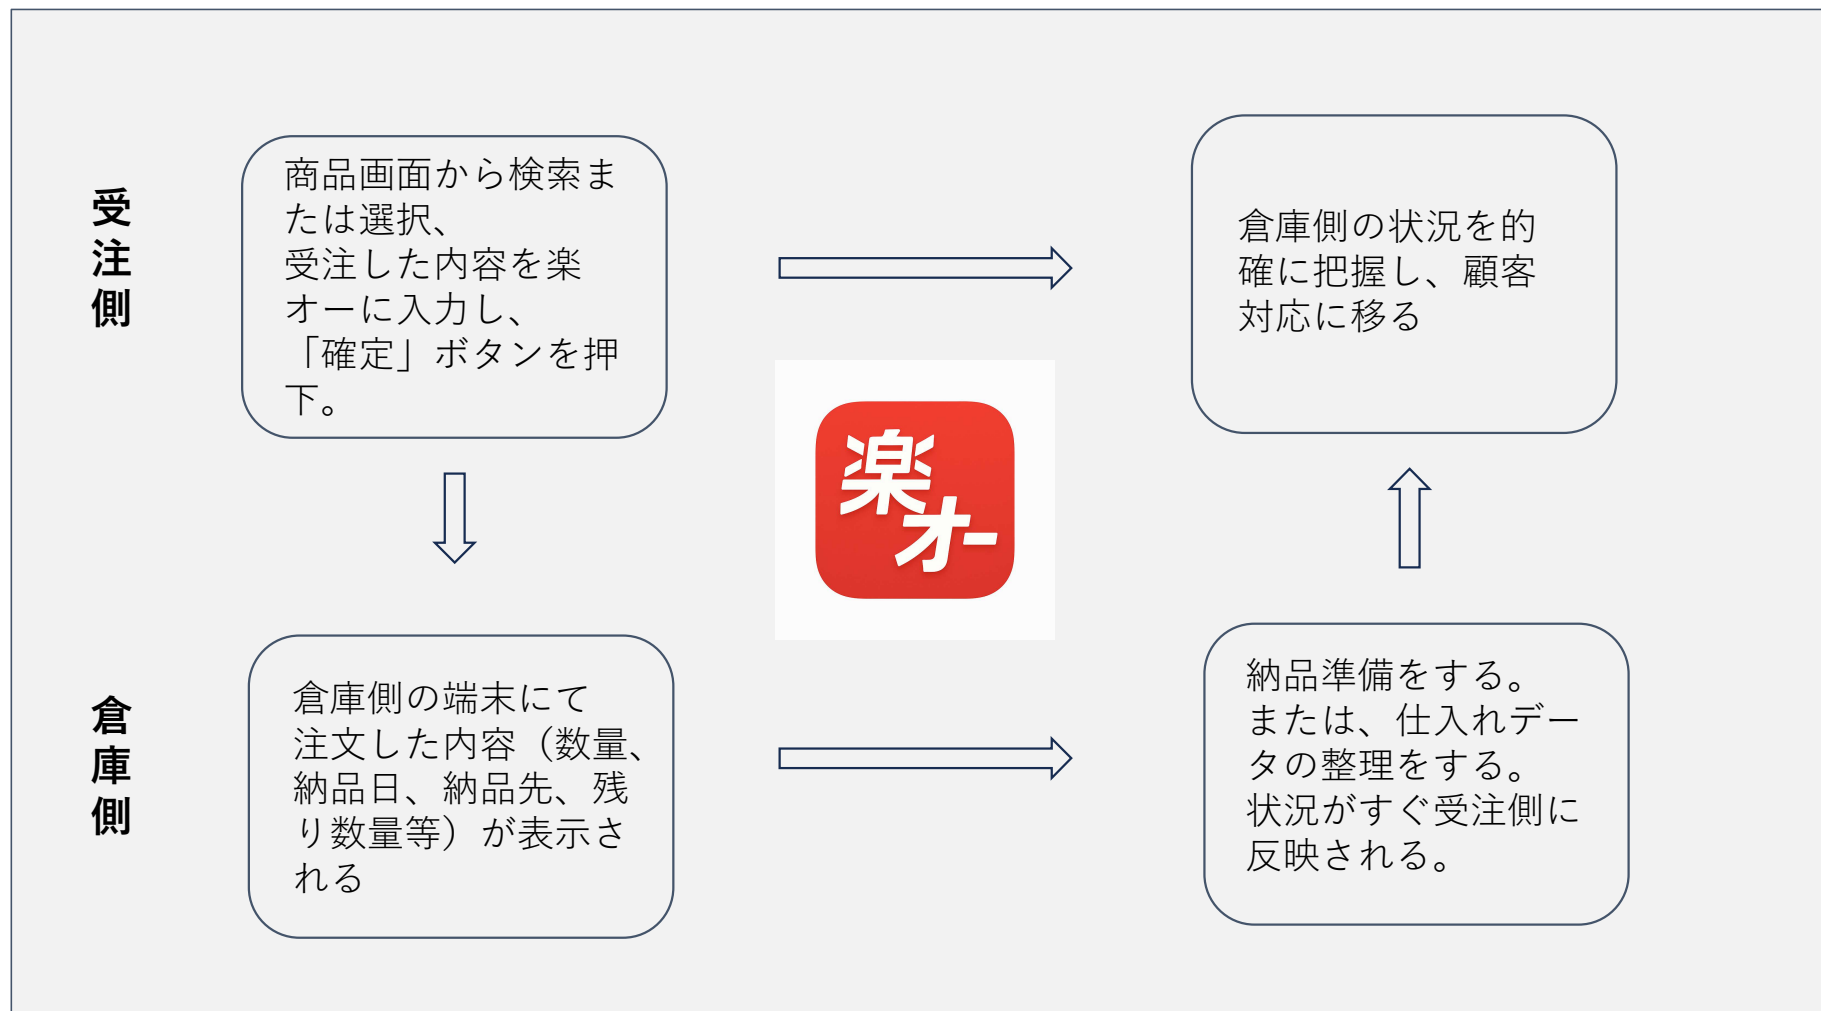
受注側

商品画面から検索または選択、
受注した内容を楽オーに入力し、
「確定」ボタンを押下。

倉庫側の状況を的確に把握し、顧客対応に移る

楽オー

倉庫側

倉庫側の端末にて注文した内容（数量、納品日、納品先、残り数量等）が表示される

納品準備をする。
または、仕入れデータの整理をする。
状況がすぐ受注側に反映される。